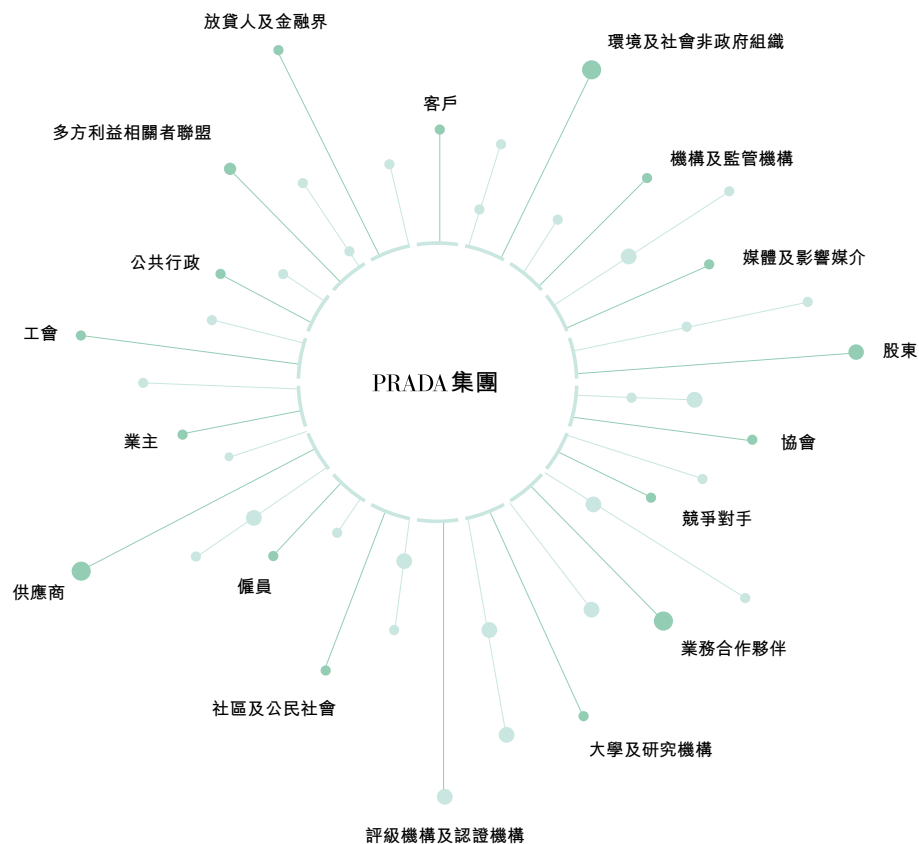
放貸人及金融界

環境及社會非政府組織

客戶

多方利益相關者聯盟

機構及監管機構

媒體及影響媒介

公共行政

工會

股東

PRADA 集團

業主

協會

競爭對手

供應商

僱員

業務合作夥伴

社區及公民社會

大學及研究機構

評級機構及認證機構